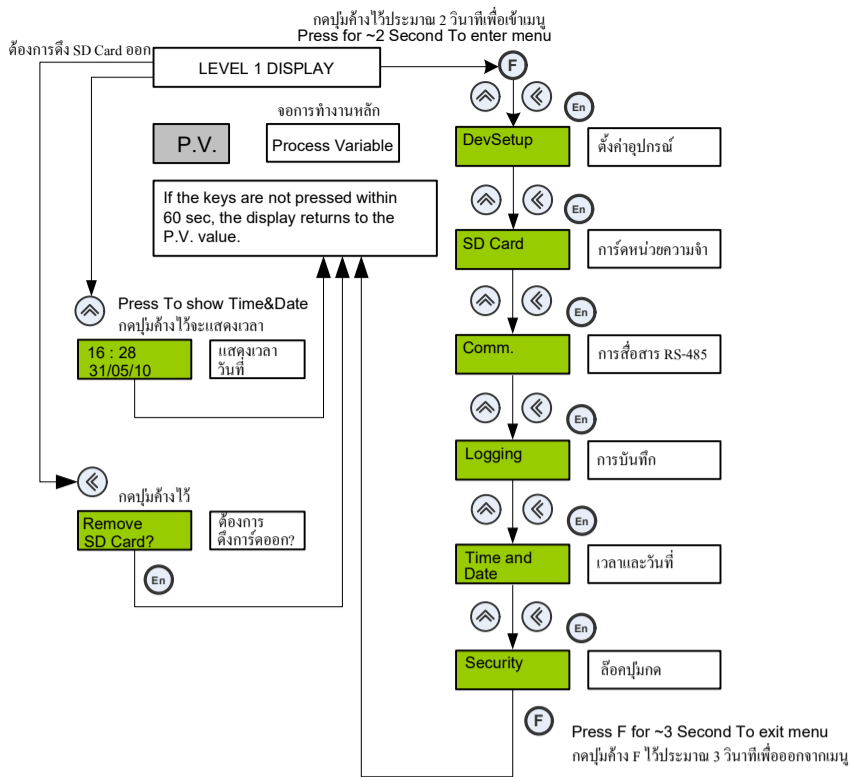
กดปุ่มค้างไว้ประมาณ 2 วินาทีเพื่อเข้าเมนู
Press for ~2 Second To enter menu

ต้องการดึง SD Card ออก

LEVEL 1 DISPLAY

F

จอการทำงานหลัก

P.V.

Process Variable

If the keys are not pressed within 60 sec, the display returns to the P.V. value.

Press To show Time&Date
กดปุ่มค้างไว้จะแสดงเวลา

16 : 28
31/05/10

แสดงเวลา
วันที่

กดปุ่มค้างไว้

Remove
SD Card?

ต้องการ
ดึงการ์ดออก?

En

DevSetup

ตั้งค่าอุปกรณ์

En

SD Card

การ์ดหน่วยความจำ

En

Comm.

การสื่อสาร RS-485

En

Logging

การบันทึก

En

Time and
Date

เวลาและวันที่

En

Security

ล็อคปุ่มกด

En

F

Press F for ~3 Second To exit menu
กดปุ่มค้าง F ไว้ประมาณ 3 วินาทีเพื่อออกจากเมนู